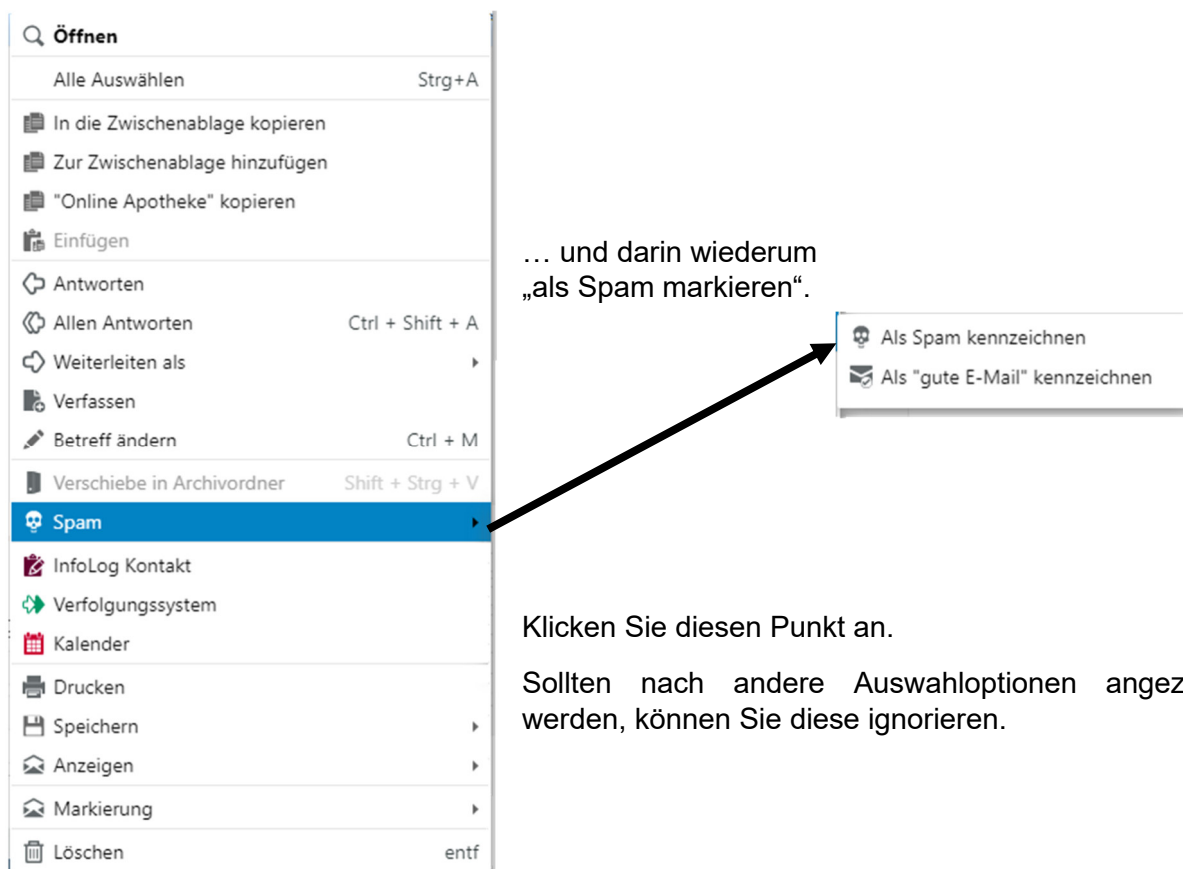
Öffnen
Alle Auswählen Strg+A
In die Zwischenablage kopieren
Zur Zwischenablage hinzufügen
"Online Apotheke" kopieren
Einfügen
Antworten
Allen Antworten Ctrl + Shift + A
Weiterleiten als
Verfassen
Betreff ändern Ctrl + M
Verschiebe in Archivordner Shift + Strg + V
Spam
InfoLog Kontakt
Verfolgungssystem
Kalender
Drucken
Speichern
Anzeigen
Markierung
Löschen entf

… und darin wiederum „als Spam markieren“.

Als Spam kennzeichnen
Als "gute E-Mail" kennzeichnen

Klicken Sie diesen Punkt an.

Sollten nach andere Auswahloptionen angez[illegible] werden, können Sie diese ignorieren.